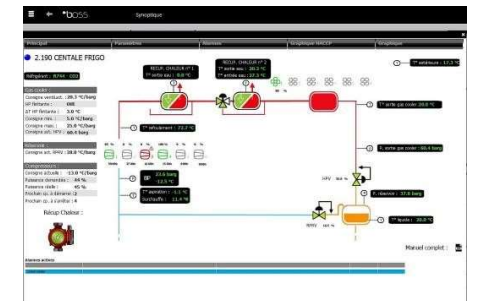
≡ ← °boss Synoptique

Principal Paramètres Alarmes Graphique HACCP Graphique

2.190 CENTALE FRIGO

Réfrigérant : R744 - CO2

Gas cooler :
Consigne ventilat. : 89.3 °C/barg
HP flottante : OFF
DT HP flottante : 3.0 °C
Consigne max. : 5.0 °C/barg
Consigne maxi. : 25.0 °C/barg
Consigne act. HPV : 0.0 °C/barg

Réservoir :
Consigne act. RPRV : 38.0 °C/barg

Compresseurs :
Consigne actuelle : -13.0 °C/barg
Puissance demandée : 44 %
Puissance réelle : 45 %
Prochain cp. à démarrer : 2
Prochain cp. à arrêter : 4

Récup Chaleur :

RECUP. CHALEUR n°1
T° sortie eau : 0.0 °C

RECUP. CHALEUR n°2
T° sortie eau : 30.3 °C
T° entrée eau : 23.3 °C

T° extérieure : 17.3 °C

T° refoulement : 73.2 °C

T° sortie gaz cooler : 20.0 °C

P. sortie gaz cooler : 58.4 barg

HPV

P. réservoir : 37.8 barg

T° liquide : 20.0 °C

RPRV

BP : 23.6 barg
-13.3 °C

T° aspiration : -1.1 °C
Surchauffe : 11.4 °K

Manuel complet :

Alarmes actives